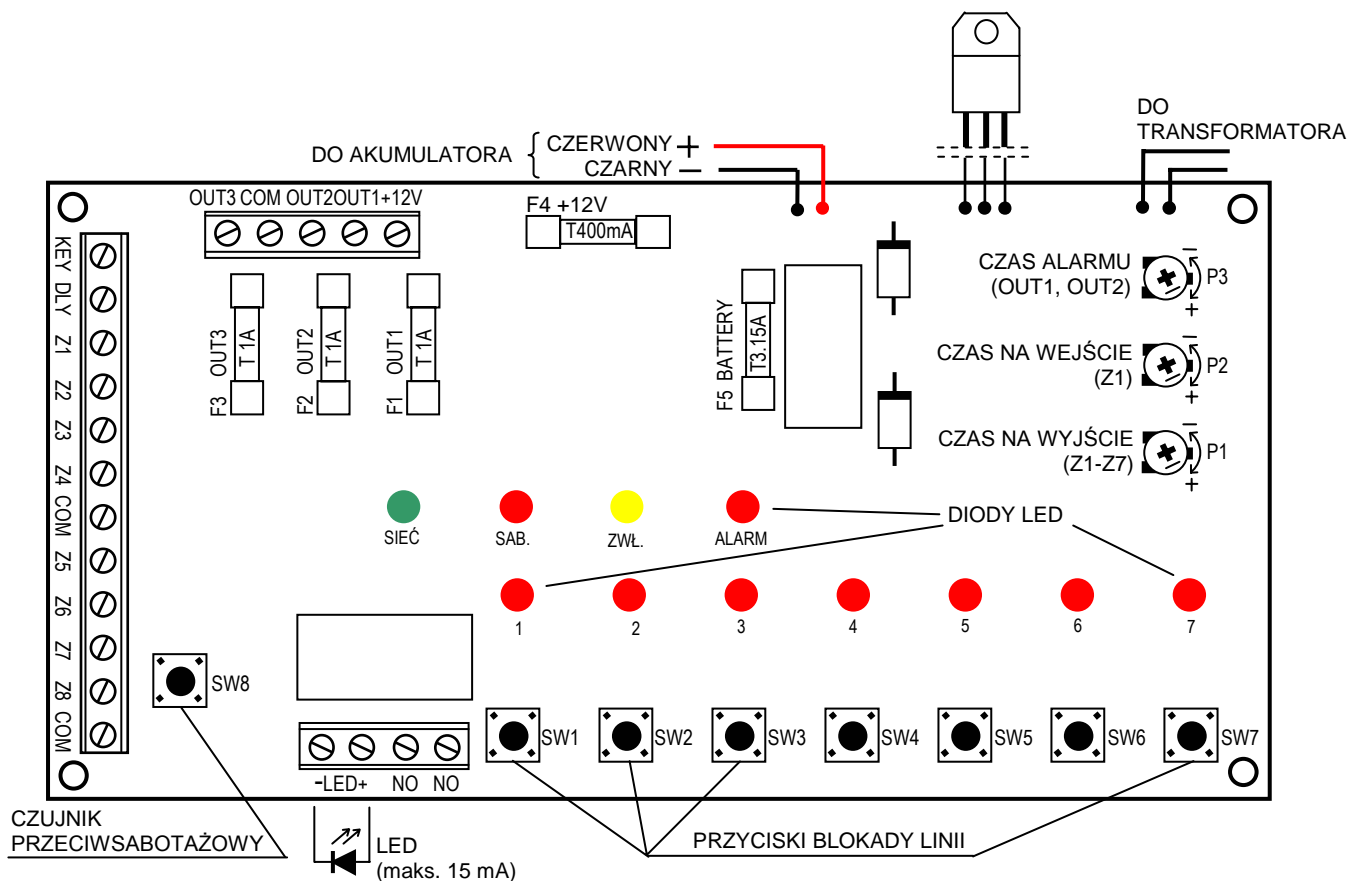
DO AKUMULATORA
CZERWONY +
CZARNY –

DO TRANSFORMATORA

OUT3 COM OUT2 OUT1 +12V

F4 +12V
T400mA

KEY DLY Z1 Z2 Z3 Z4 COM Z5 Z6 Z7 Z8 COM

F3 OUT3 T1A
F2 OUT2 T1A
F1 OUT1 T1A

F5 BATTERY T3.15A

CZAS ALARMU (OUT1, OUT2) P3
CZAS NA WEJŚCIE (Z1) P2
CZAS NA WYJŚCIE (Z1-Z7) P1

SIEĆ SAB. ZWŁ. ALARM

DIODY LED

1 2 3 4 5 6 7

SW8

SW1 SW2 SW3 SW4 SW5 SW6 SW7

-LED+ NO NO

CZUJNIK PRZECIWSABOTAŻOWY

LED (maks. 15 mA)

PRZYCISKI BLOKADY LINII